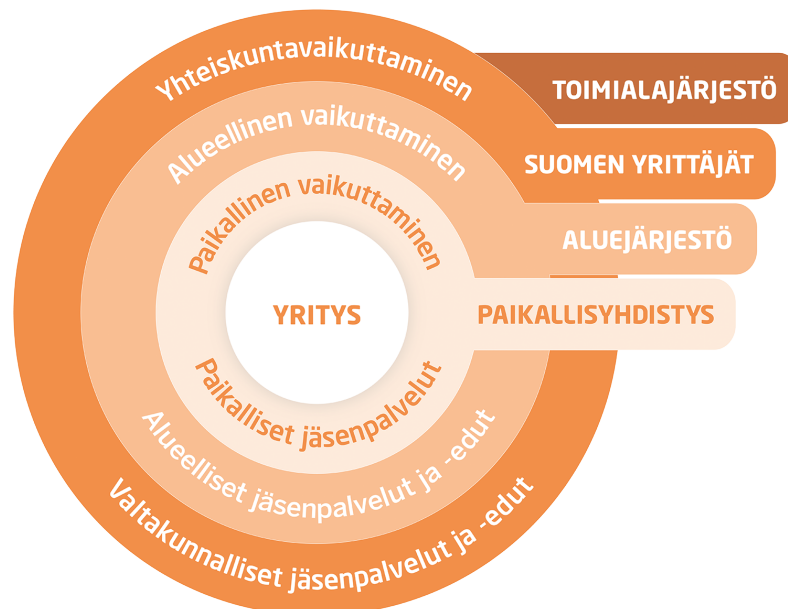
Yhteiskuntavaikuttaminen

TOIMIALAJÄRJESTÖ

Alueellinen vaikuttaminen

SUOMEN YRITTÄJÄT

Paikallinen vaikuttaminen

ALUEJÄRJESTÖ

YRITYS

PAIKALLISYHDISTYS

Paikalliset jäsenpalvelut

Alueelliset jäsenpalvelut ja -edut

Valtakunnalliset jäsenpalvelut ja -edut